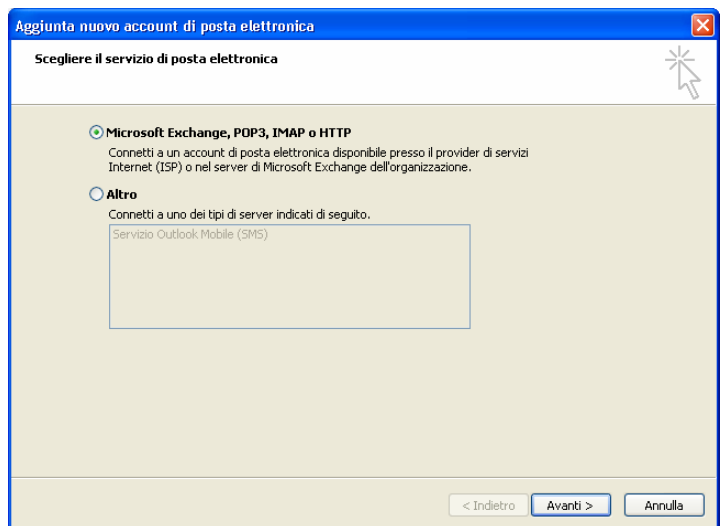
Aggiunta nuovo account di posta elettronica

Scegliere il servizio di posta elettronica

Microsoft Exchange, POP3, IMAP o HTTP

Connetti a un account di posta elettronica disponibile presso il provider di servizi Internet (ISP) o nel server di Microsoft Exchange dell'organizzazione.

Altro

Connetti a uno dei tipi di server indicati di seguito.

Servizio Outlook Mobile (SMS)

< Indietro Avanti > Annulla